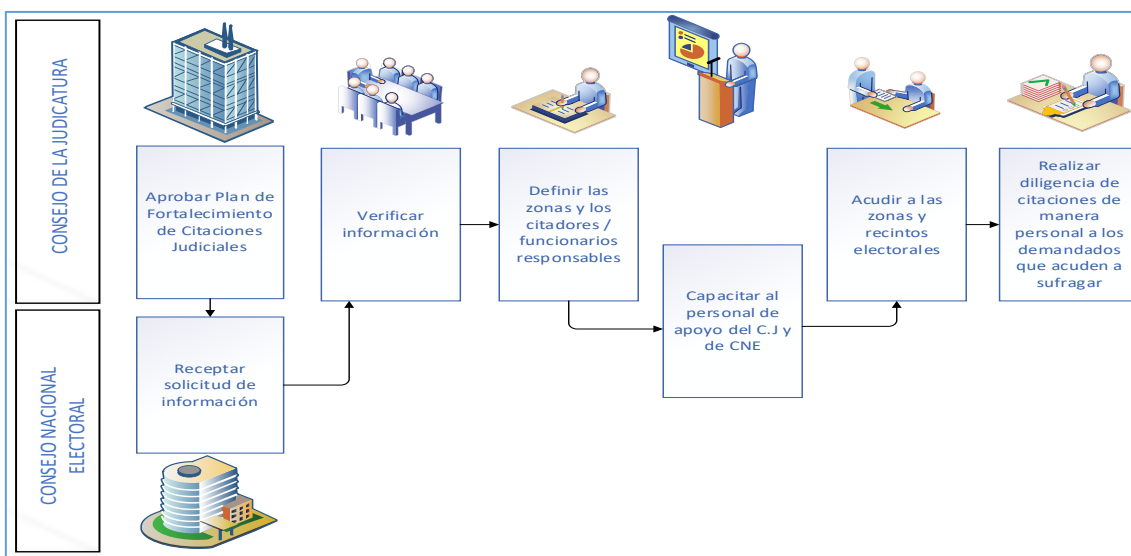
CONSEJO DE LA JUDICATURA

CONSEJO NACIONAL ELECTORAL

Aprobar Plan de Fortalecimiento de Citaciones Judiciales

Receptar solicitud de información

Verificar información

Definir las zonas y los citadores / funcionarios responsables

Capacitar al personal de apoyo del C.J y de CNE

Acudir a las zonas y recintos electorales

Realizar diligencia de citaciones de manera personal a los demandados que acuden a sufragar